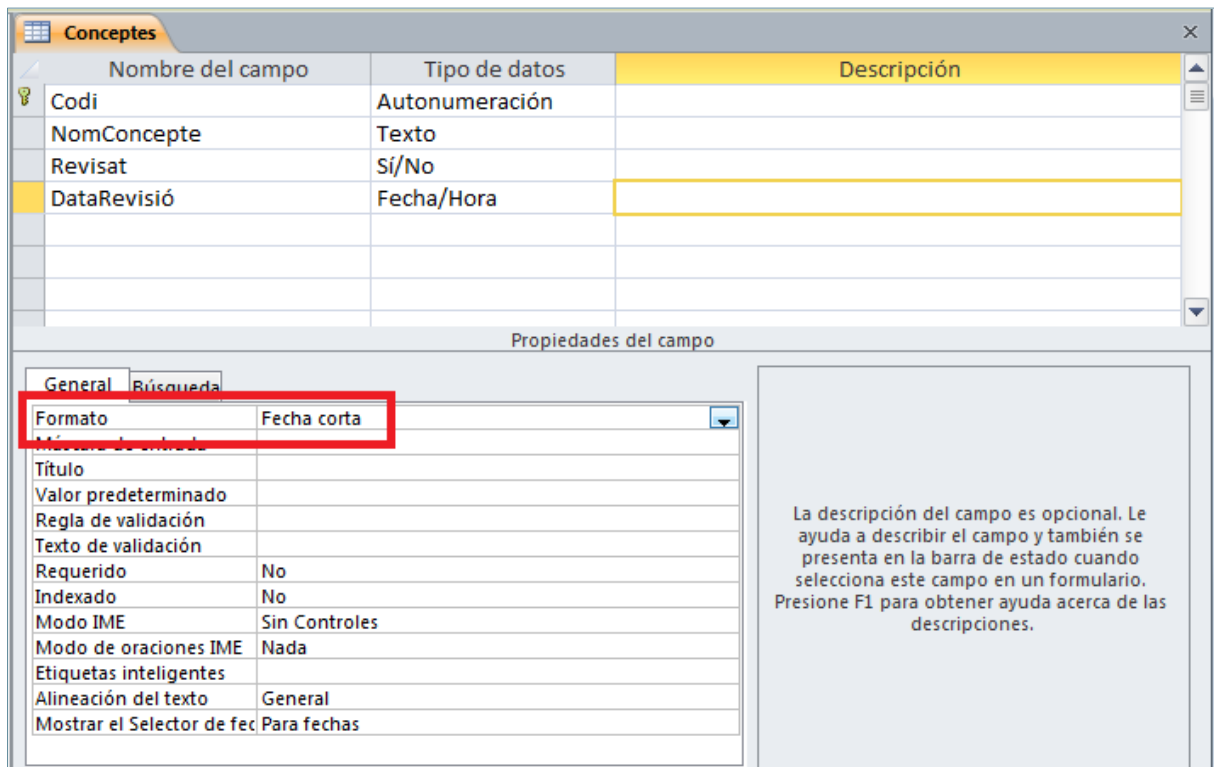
Conceptes

| Nombre del campo | Tipo de datos | Descripción |
|---|---|---|
| Codi | Autonumeración | |
| NomConcepte | Texto | |
| Revisat | Sí/No | |
| DataRevisió | Fecha/Hora | |

Propiedades del campo

General Búsqueda

| | |
|---|---|
| Formato | Fecha corta |
| Máscara de entrada | |
| Título | |
| Valor predeterminado | |
| Regla de validación | |
| Texto de validación | |
| Requerido | No |
| Indexado | No |
| Modo IME | Sin Controles |
| Modo de oraciones IME | Nada |
| Etiquetas inteligentes | |
| Alineación del texto | General |
| Mostrar el Selector de fec | Para fechas |

La descripción del campo es opcional. Le ayuda a describir el campo y también se presenta en la barra de estado cuando selecciona este campo en un formulario. Presione F1 para obtener ayuda acerca de las descripciones.